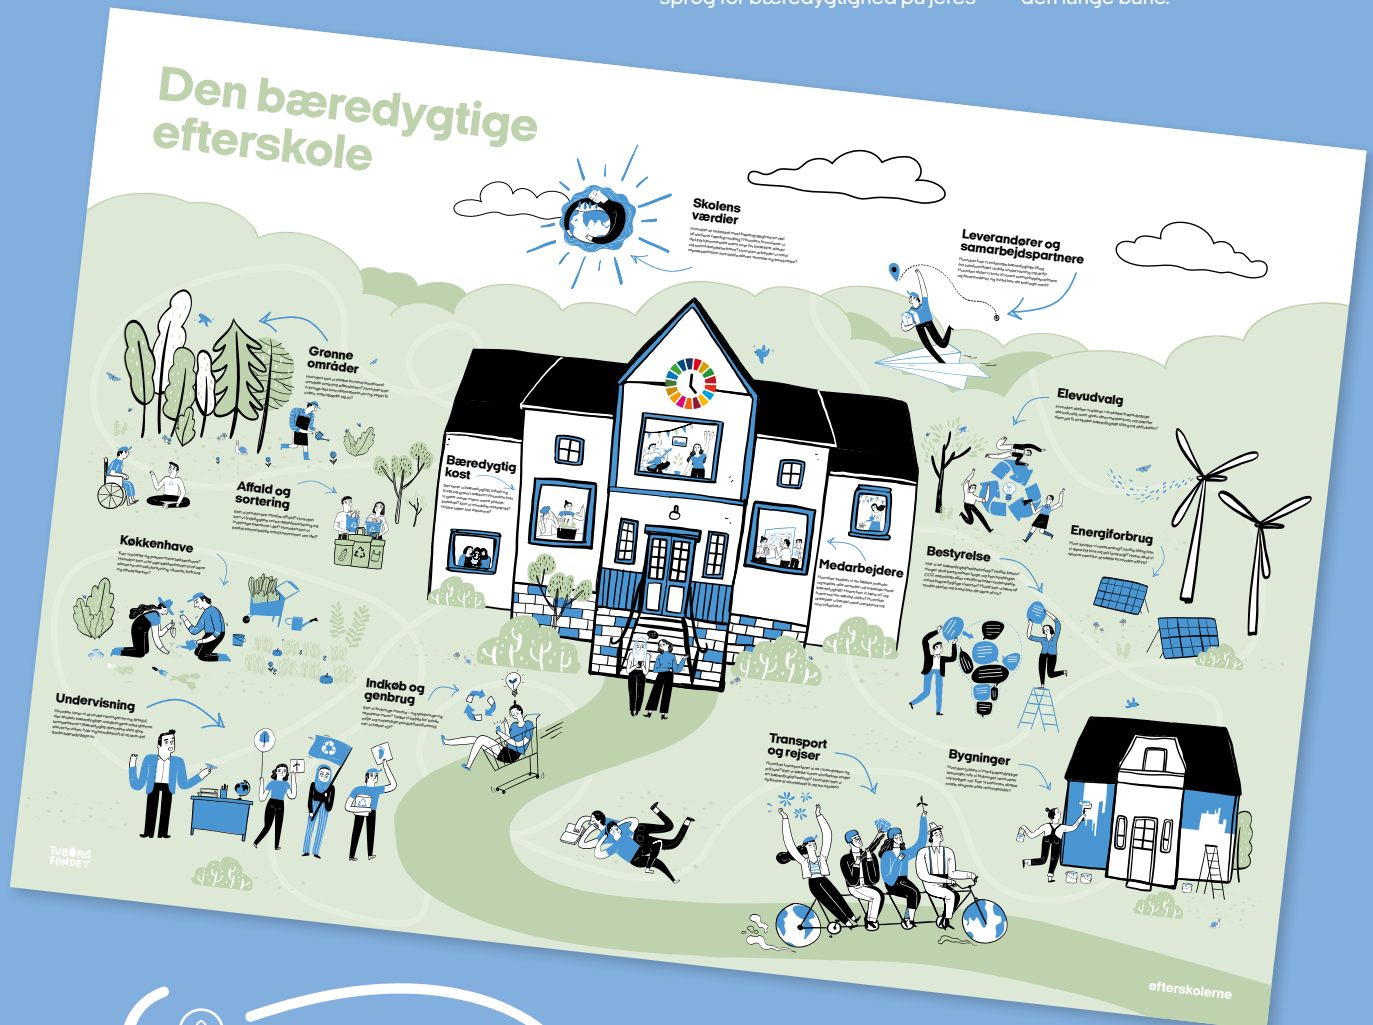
Den bæredygtige efterskole

Skolens værdier

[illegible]

Leverandører og samarbejdspartnere

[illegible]

Grønne områder

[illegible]

Elevudvalg

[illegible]

Bæredygtig kost

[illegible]

Affald og sortering

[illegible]

Energiforbrug

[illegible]

Køkkenhave

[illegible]

Medarbejdere

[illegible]

Bestyrelse

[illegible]

Undervisning

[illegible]

Indkøb og genbrug

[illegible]

Transport og rejser

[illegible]

Bygninger

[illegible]

TUBORG FONDET

efterskolerne